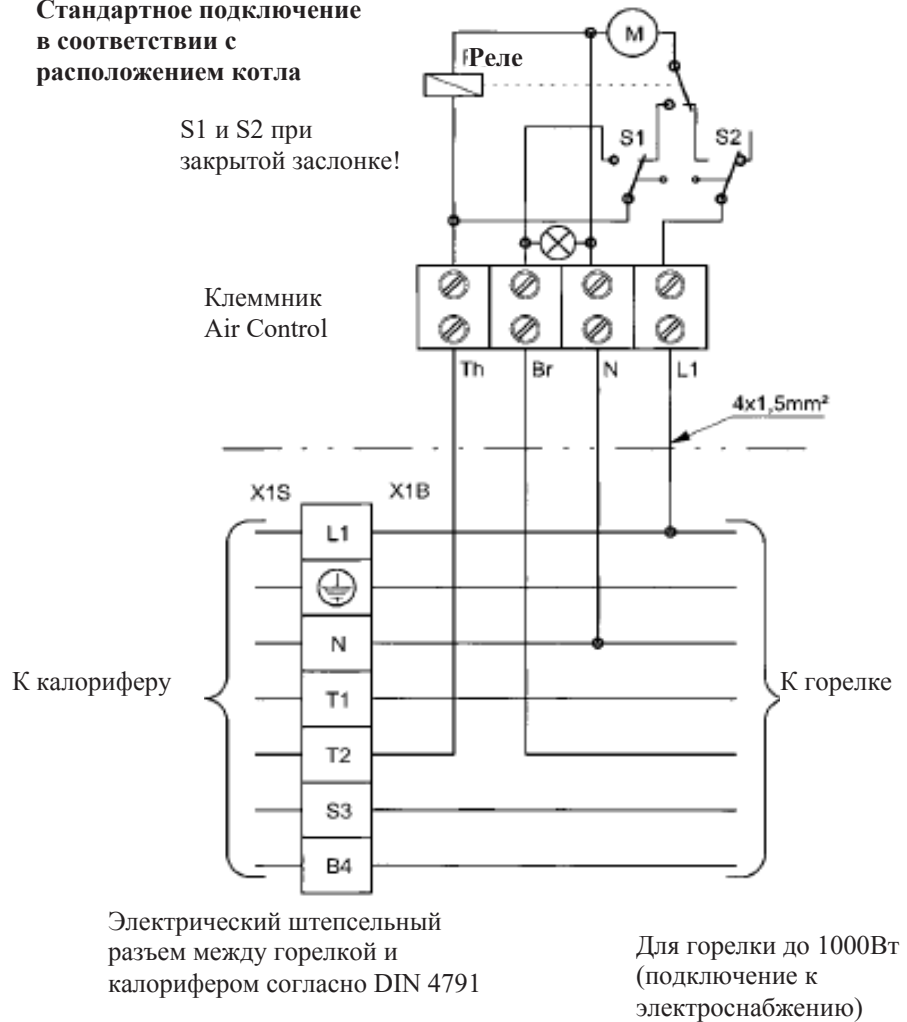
Стандартное подключение в соответствии с расположением котла

M

Реле

S1 и S2 при закрытой заслонке!

S1

S2

Клеммник Air Control

Th

Br

N

L1

4x1,5mm²

X1S

X1B

L1

N

T1

T2

S3

B4

К калориферу

К горелке

Электрический штепсельный разъем между горелкой и калорифером согласно DIN 4791

Для горелки до 1000Вт (подключение к электроснабжению)